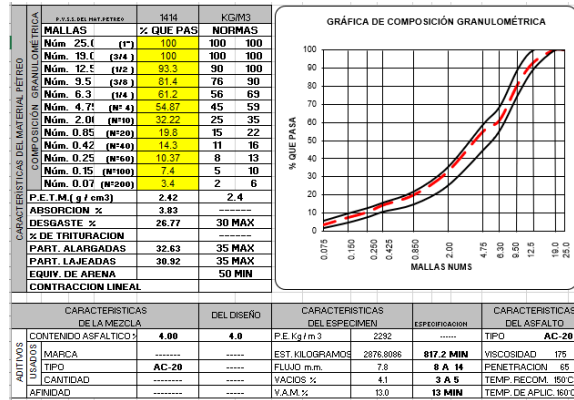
CARACTERISTICAS DEL MATERIAL PETREO

COMPOSICION GRANULOMETRICA

| P.V.S.S. DEL MAT. PETREO | | 1414 | KG/M3 | |
|---|---|---|---|---|
| MALLAS | | % QUE PAS | NORMAS | |
| Núm. 25.0 | (1") | 100 | 100 | 100 |
| Núm. 19.0 | (3/4) | 100 | 100 | 100 |
| Núm. 12.5 | (1/2) | 93.3 | 90 | 100 |
| Núm. 9.5 | (3/8) | 81.4 | 76 | 90 |
| Núm. 6.3 | (1/4) | 61.2 | 56 | 69 |
| Núm. 4.75 | (Nº 4) | 54.87 | 45 | 59 |
| Núm. 2.00 | (Nº10) | 32.22 | 25 | 35 |
| Núm. 0.85 | (Nº20) | 19.8 | 15 | 22 |
| Núm. 0.42 | (Nº40) | 14.3 | 11 | 16 |
| Núm. 0.25 | (Nº60) | 10.37 | 8 | 13 |
| Núm. 0.15 | (Nº100) | 7.4 | 5 | 10 |
| Núm. 0.075 | (Nº200) | 3.4 | 2 | 6 |
| P.E.T.M.( g / cm3) | | 2.42 | 2.4 | |
| ABSORCION % | | 3.83 | ------- | |
| DESGASTE % | | 26.77 | 30 MAX | |
| % DE TRITURACION | | | ------- | |
| PART. ALARGADAS | | 32.63 | 35 MAX | |
| PART. LAJEADAS | | 30.92 | 35 MAX | |
| EQUIV. DE ARENA | | | 50 MIN | |
| CONTRACCION LINEAL | | | | |

GRÁFICA DE COMPOSICIÓN GRANULOMÉTRICA

% QUE PASA

0 10 20 30 40 50 60 70 80 90 100

0.075 0.150 0.250 0.425 0.850 2.00 4.75 6.30 9.50 12.5 19.0 25.0

MALLAS NUMS

| CARACTERISTICAS DE LA MEZCLA | | DEL DISEÑO | CARACTERISTICAS DEL ESPECIMEN | | ESPECIFICACION | CARACTERISTICAS DEL ASFALTO | |
|---|---|---|---|---|---|---|---|
| CONTENIDO ASFALTICO % | 4.00 | 4.0 | P.E. Kg / m 3 | 2292 | ------- | TIPO | AC-20 |
| ADITIVOS USADOS MARCA | ------- | ------- | EST. KILOGRAMOS | 2876.8086 | 817.2 MIN | VISCOSIDAD | 175 |
| TIPO | AC-20 | ------- | FLUJO m.m. | 7.8 | 8 A 14 | PENETRACION | 65 |
| CANTIDAD | ------- | ------- | VACIOS % | 4.1 | 3 A 5 | TEMP. RECOM. | 150°C |
| AFINIDAD | ------- | ------- | V.A.M. % | 13.0 | 13 MIN | TEMP. DE APLIC. | 160°C |